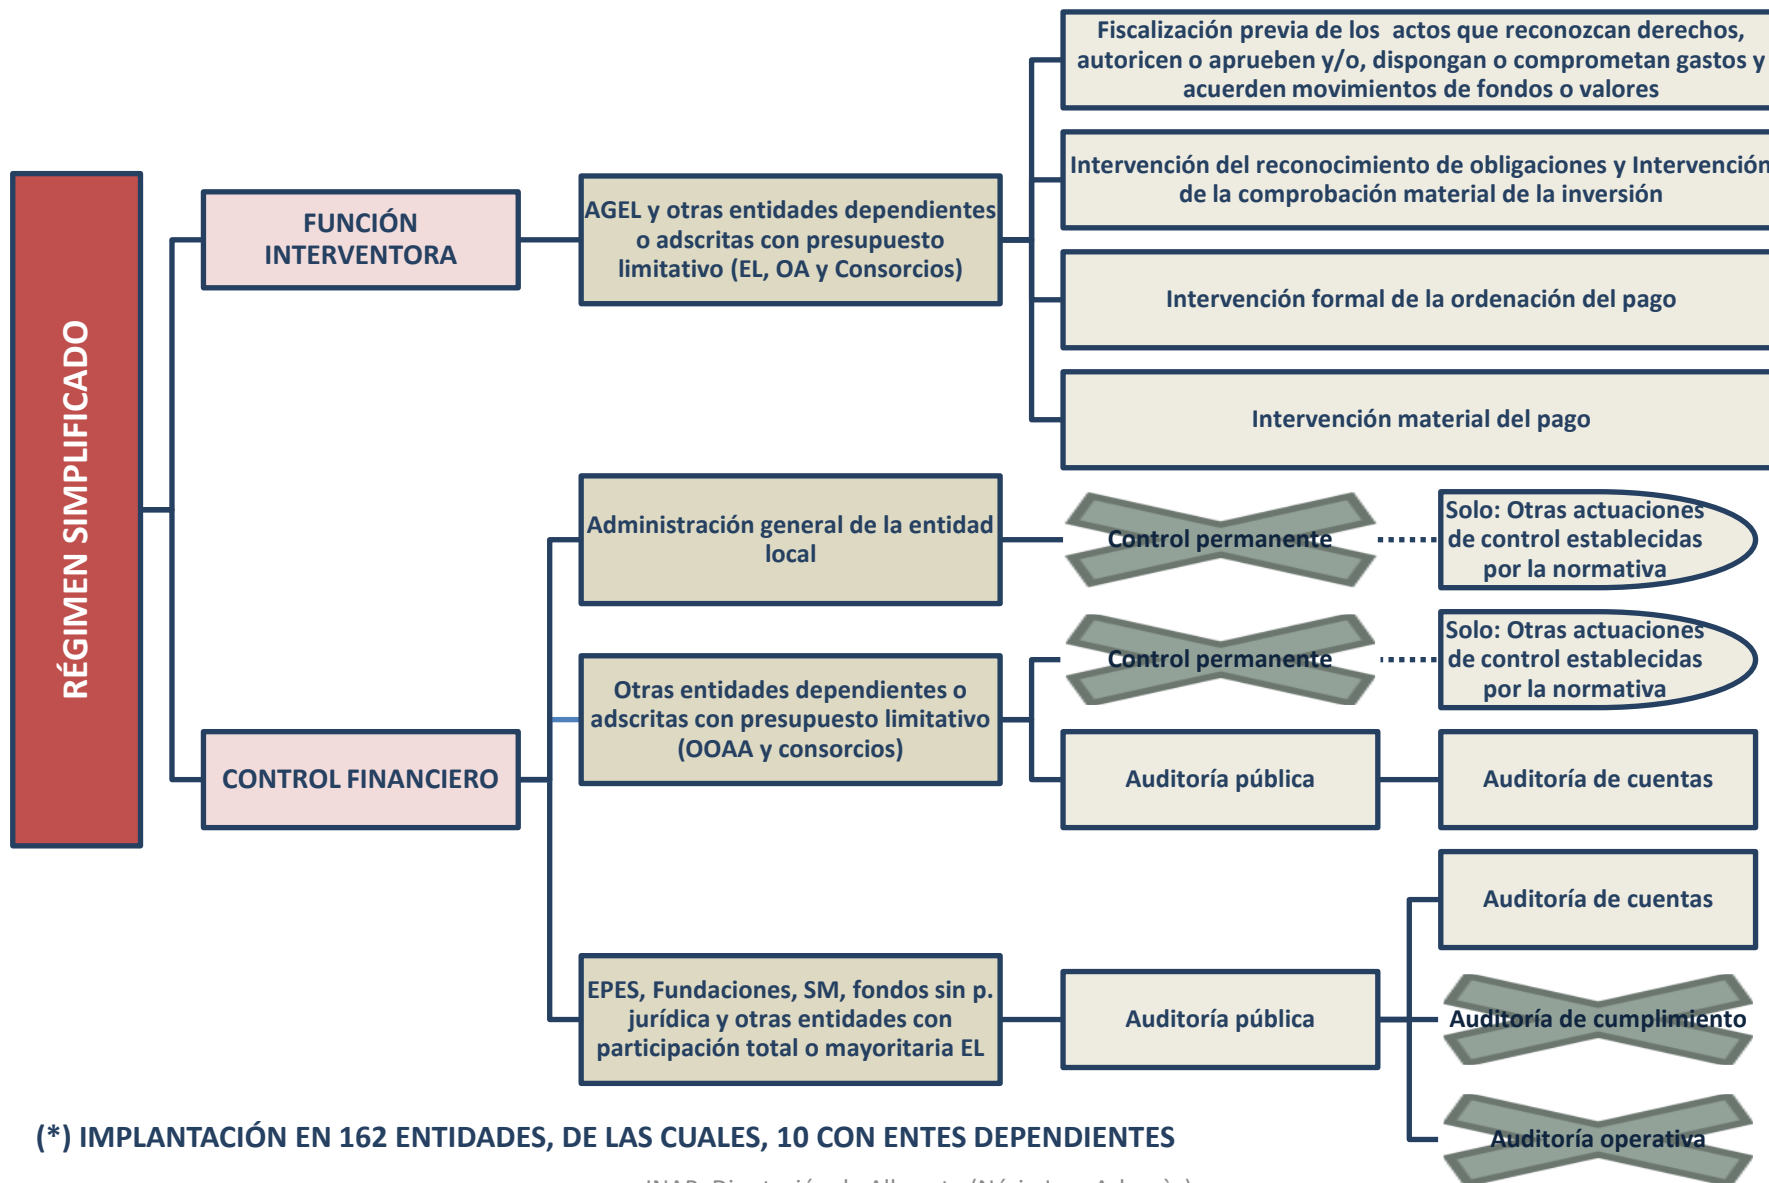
RÉGIMEN SIMPLIFICADO

FUNCIÓN INTERVENTORA

AGEL y otras entidades dependientes o adscritas con presupuesto limitativo (EL, OA y Consorcios)

Fiscalización previa de los actos que reconozcan derechos, autoricen o aprueben y/o, dispongan o comprometan gastos y acuerden movimientos de fondos o valores

Intervención del reconocimiento de obligaciones y Intervención de la comprobación material de la inversión

Intervención formal de la ordenación del pago

Intervención material del pago

CONTROL FINANCIERO

Administración general de la entidad local

Control permanente

Solo: Otras actuaciones de control establecidas por la normativa

Otras entidades dependientes o adscritas con presupuesto limitativo (OOAA y consorcios)

Control permanente

Solo: Otras actuaciones de control establecidas por la normativa

Auditoría pública

Auditoría de cuentas

EPES, Fundaciones, SM, fondos sin p. jurídica y otras entidades con participación total o mayoritaria EL

Auditoría pública

Auditoría de cuentas

Auditoría de cumplimiento

Auditoría operativa

(*) IMPLANTACIÓN EN 162 ENTIDADES, DE LAS CUALES, 10 CON ENTES DEPENDIENTES

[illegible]